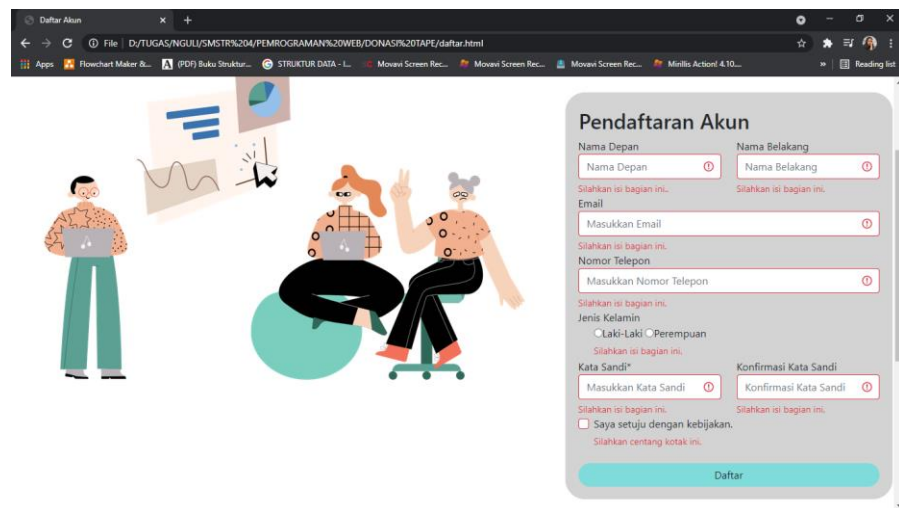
Daftar Akun × +

File | D:/TUGAS/NGULI/SMSTR%204/PEMROGRAMAN%20WEB/DONASI%20TAPE/daftar.html

Apps Flowchart Maker &... (PDF) Buku Struktur... STRUKTUR DATA - I... Movavi Screen Rec... Movavi Screen Rec... Movavi Screen Rec... Minilis Action! 4.10... » Reading list

Pendaftaran Akun

Nama Depan
Nama Depan
Silahkan isi bagian ini.

Nama Belakang
Nama Belakang
Silahkan isi bagian ini.

Email
Masukkan Email
Silahkan isi bagian ini.

Nomor Telepon
Masukkan Nomor Telepon
Silahkan isi bagian ini.

Jenis Kelamin
Laki-Laki Perempuan
Silahkan isi bagian ini.

Kata Sandi*
Masukkan Kata Sandi
Silahkan isi bagian ini.

Konfirmasi Kata Sandi
Konfirmasi Kata Sandi
Silahkan isi bagian ini.

Saya setuju dengan kebijakan.
Silahkan centang kotak ini.

Daftar